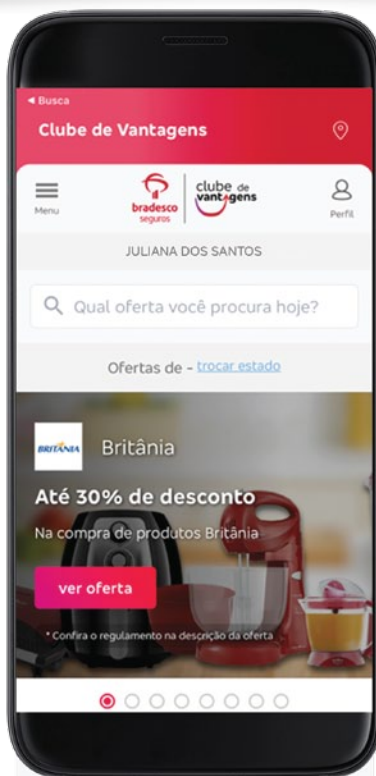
◂ Busca

Clube de Vantagens

Menu

bradesco seguros

clube de vantagens

Perfil

JULIANA DOS SANTOS

Qual oferta você procura hoje?

Ofertas de - trocar estado

BRITÂNIA

Britânia

Até 30% de desconto

Na compra de produtos Britânia

ver oferta

* Confira o regulamento na descrição da oferta